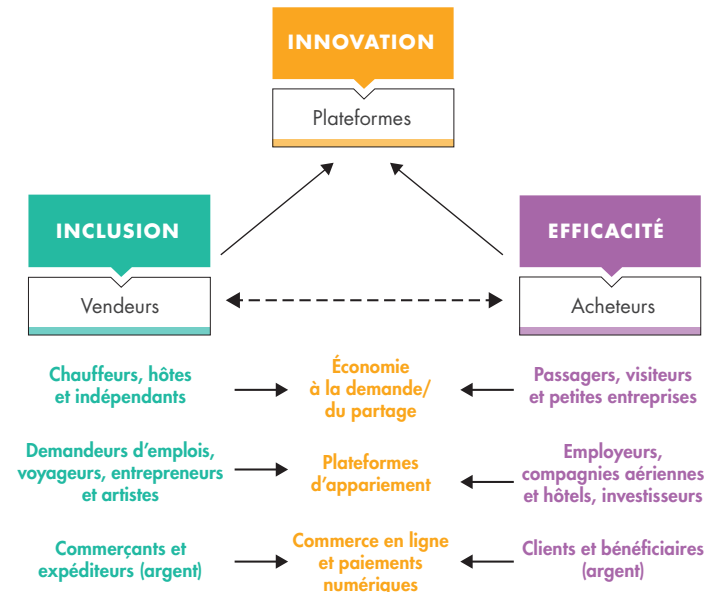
INNOVATION

Plateformes

INCLUSION

Vendeurs

EFFICACITÉ

Acheteurs

Chauffeurs, hôtes et indépendants

Économie à la demande/ du partage

Passagers, visiteurs et petites entreprises

Demandeurs d'emplois, voyageurs, entrepreneurs et artistes

Plateformes d'appariement

Employeurs, compagnies aériennes et hôtels, investisseurs

Commerçants et expéditeurs (argent)

Commerce en ligne et paiements numériques

Clients et bénéficiaires (argent)